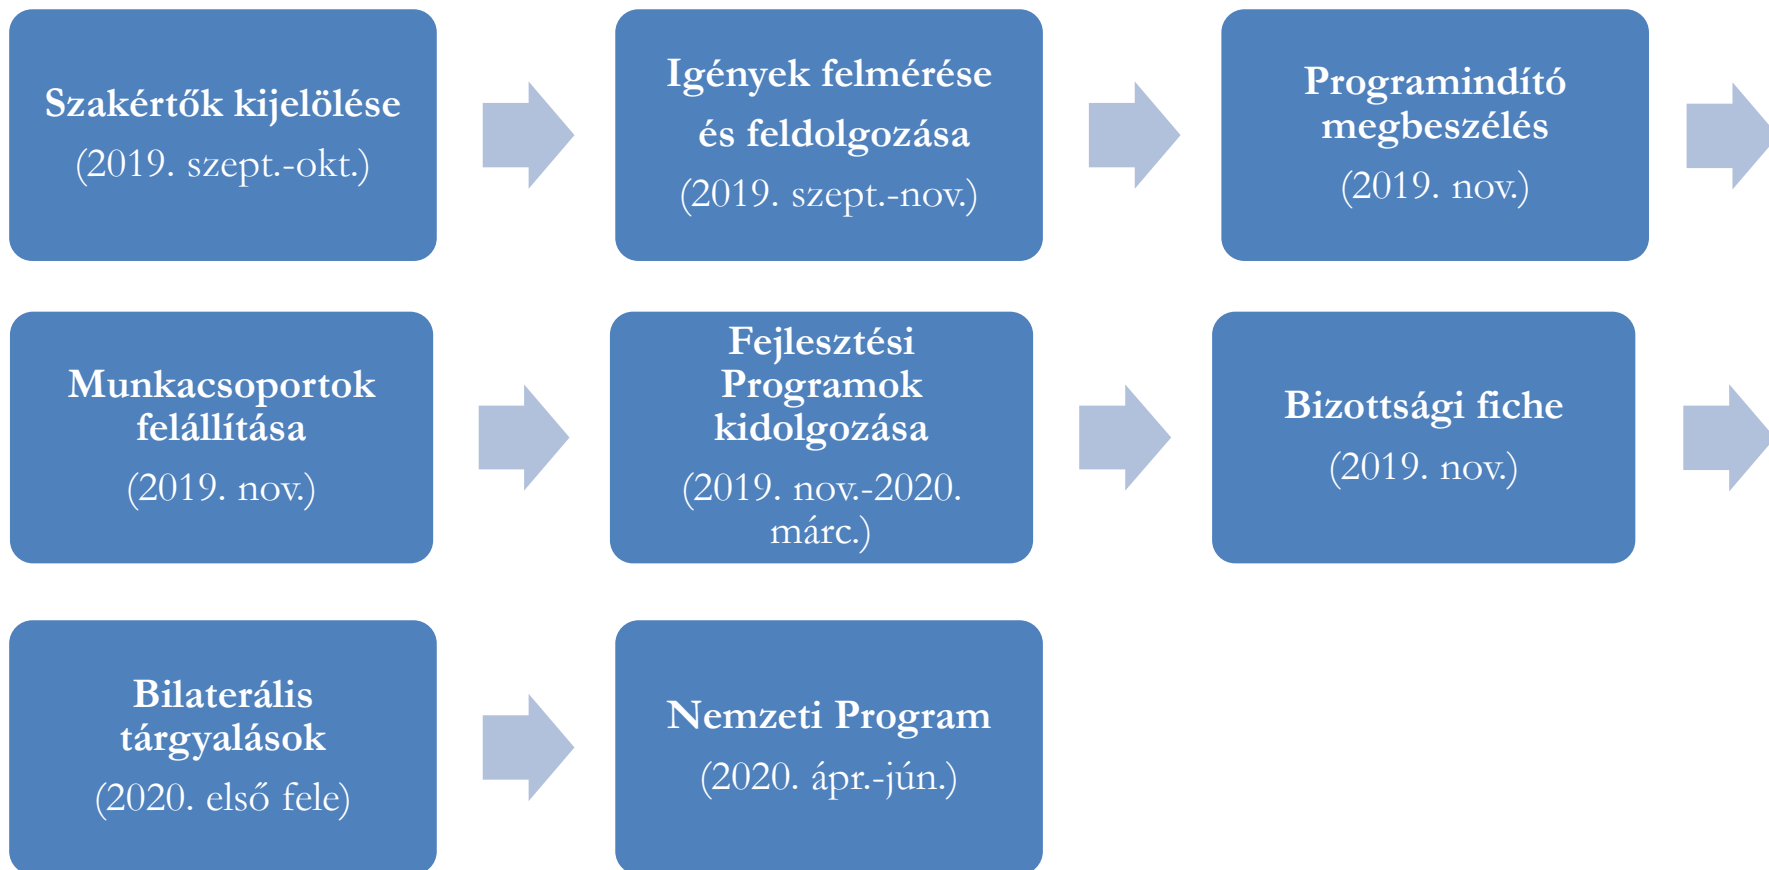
Szakértők kijelölése
(2019. szept.-okt.)

Igények felmérése és feldolgozása
(2019. szept.-nov.)

Programindító megbeszélés
(2019. nov.)

Munkacsoportok felállítása
(2019. nov.)

Fejlesztési Programok kidolgozása
(2019. nov.-2020. márc.)

Bizottsági fiche
(2019. nov.)

Bilaterális tárgyalások
(2020. első fele)

Nemzeti Program
(2020. ápr.-jún.)